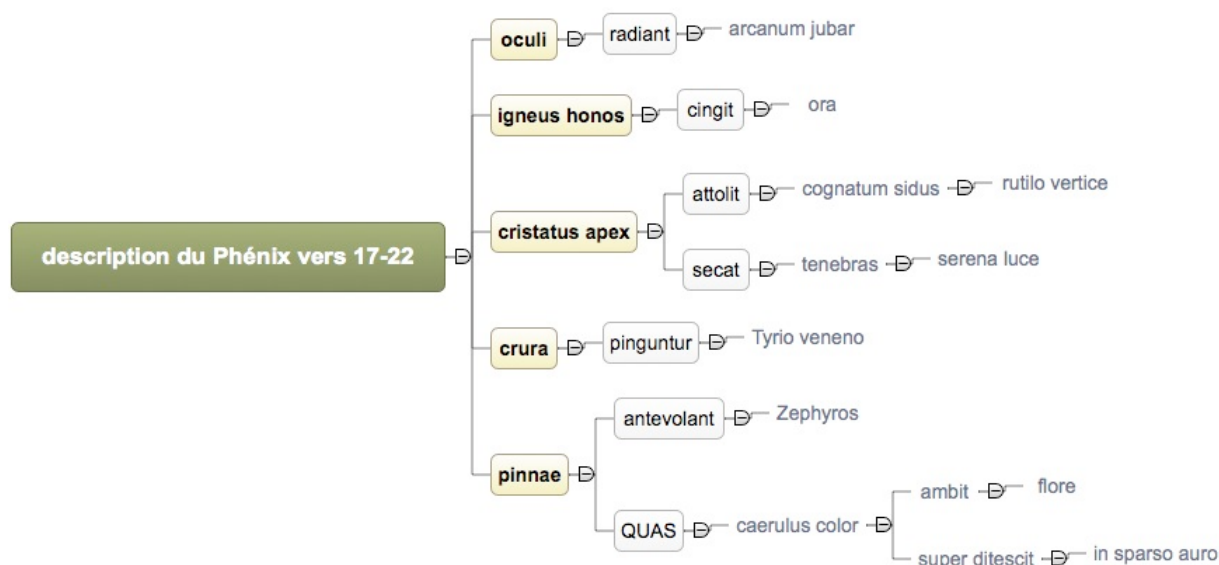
description du Phénix vers 17-22

oculi
radiant
arcanum jubar

igneus honos
cingit
ora

cristatus apex
attolit
cognatum sidus
rutilo vertice
secat
tenebras
serena luce

crura
pinguntur
Tyrio veneno

pinnae
antevolant
Zephyros
QUAS
caerulus color
ambit
flore
super ditescit
in sparso auro